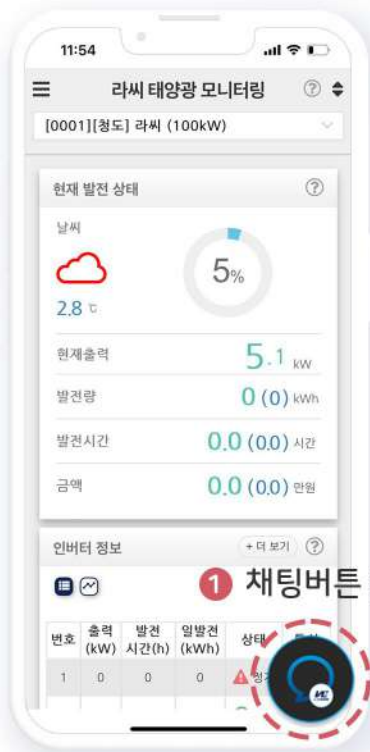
11:54

라씨 태양광 모니터링

[0001][청도] 라씨 (100kW)

현재 발전 상태

날씨

2.8 ℃

5%

현재출력 5.1 kW

발전량 0 (0) kWh

발전시간 0.0 (0.0) 시간

금액 0.0 (0.0) 만원

인버터 정보

+ 더 보기

1 채팅버튼

| 번호 | 출력 (kW) | 발전 시간(h) | 일발전 (kWh) | 상태 | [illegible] |
|---|---|---|---|---|---|
| 1 | 0 | 0 | 0 | 정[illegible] | |